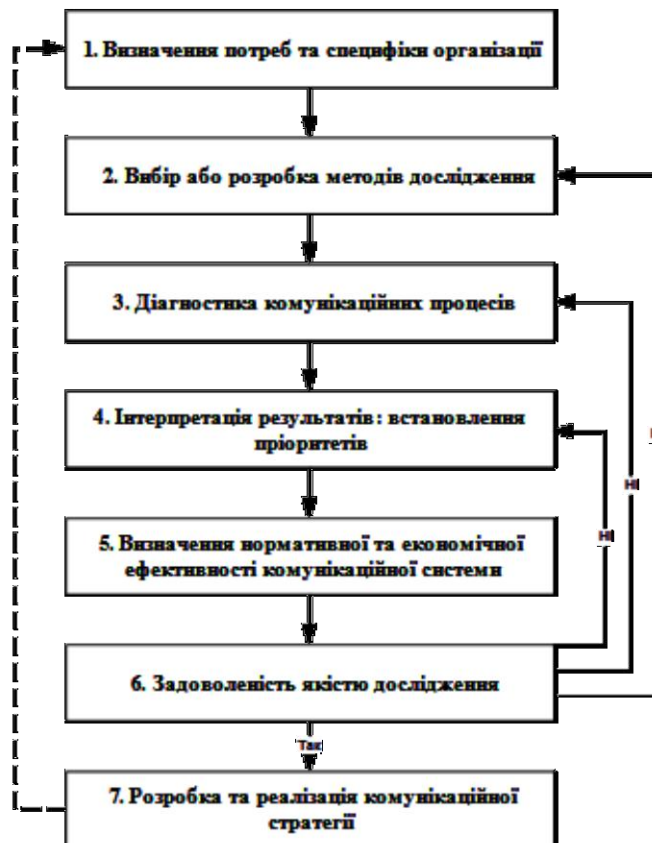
1. Визначення потреб та специфіки організації

2. Вибір або розробка методів дослідження

3. Діагностика комунікаційних процесів

4. Інтерпретація результатів: встановлення пріоритетів

5. Визначення нормативної та економічної ефективності комунікаційної системи

6. Задоволеність якістю дослідження

7. Розробка та реалізація комунікаційної стратегії

Ні

Ні

Так

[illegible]